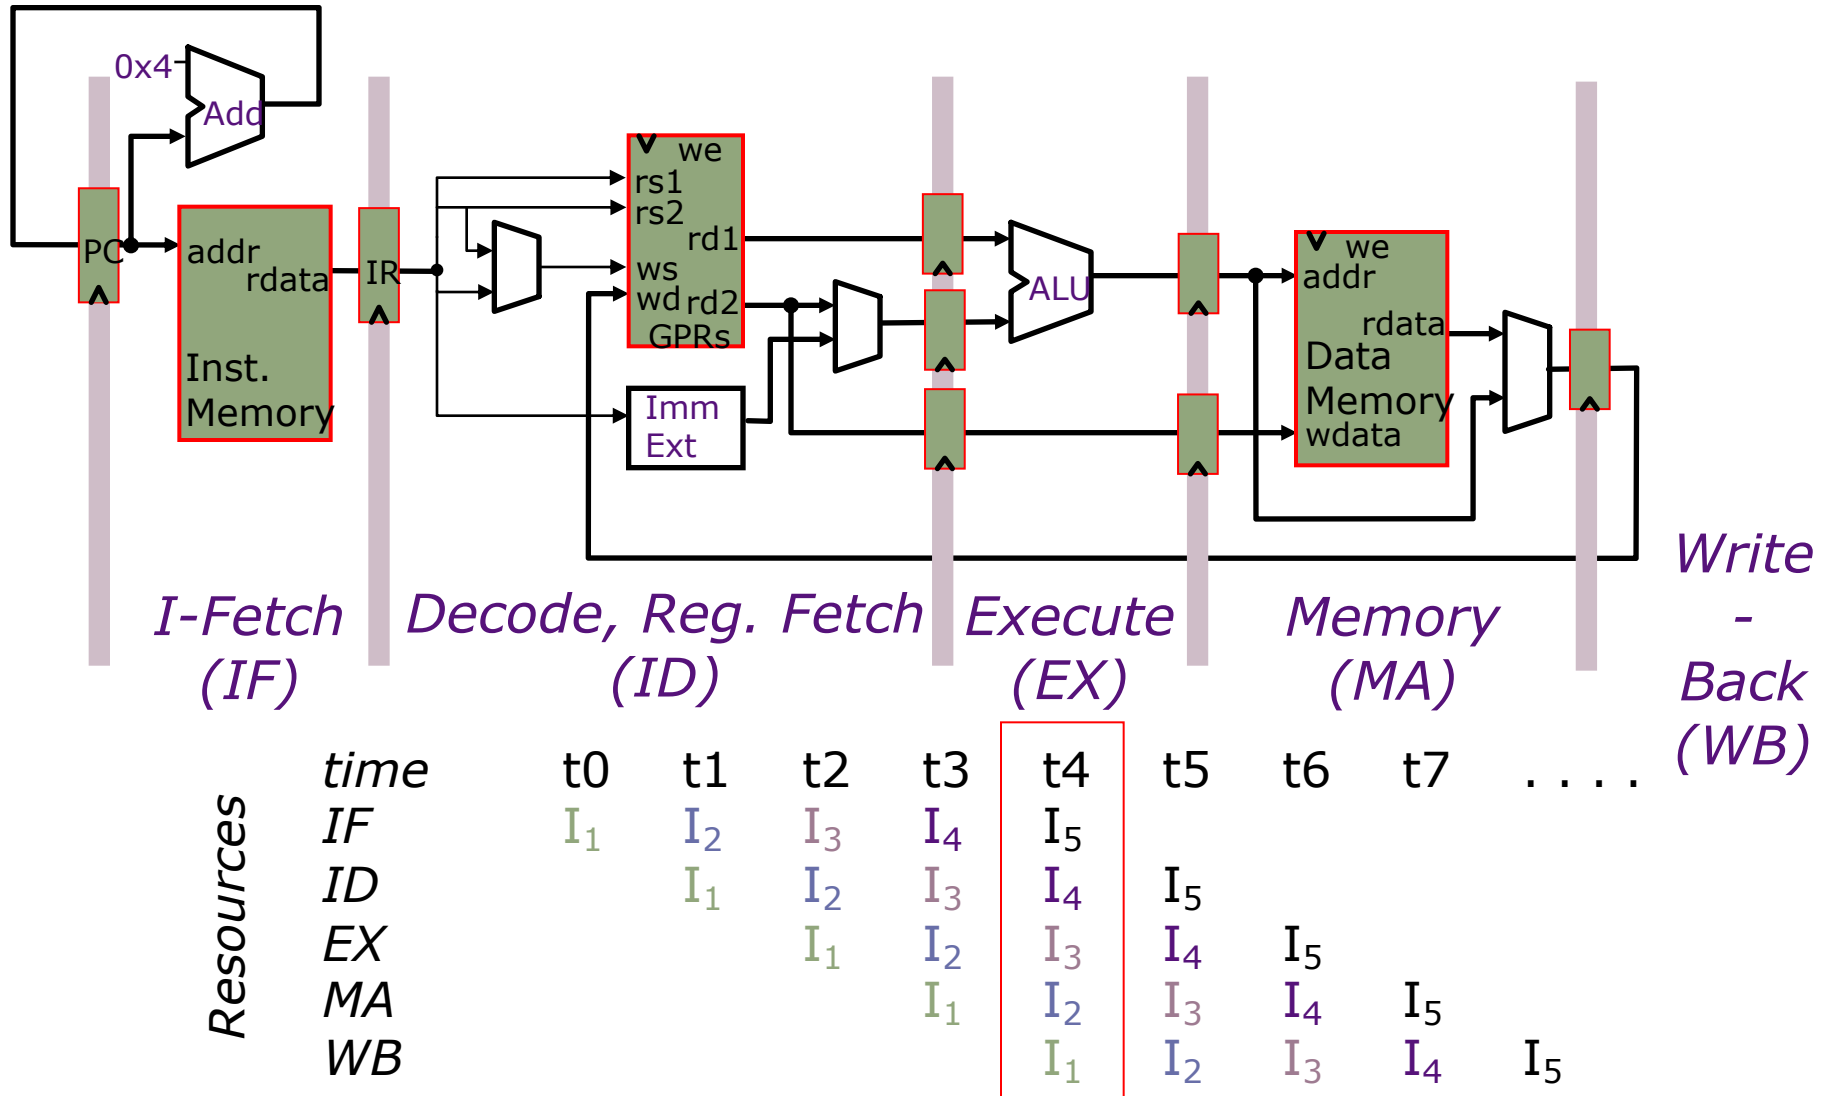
0x4
Add
PC
addr
rdata
Inst. Memory
IR
we
rs1
rs2
rd1
ws
wd
rd2
GPRs
Imm Ext
ALU
we
addr
rdata
Data Memory
wdata

I-Fetch (IF)
Decode, Reg. Fetch (ID)
Execute (EX)
Memory (MA)
Write - Back (WB)

Resources

| time | t0 | t1 | t2 | t3 | t4 | t5 | t6 | t7 | . . . . |
|---|---|---|---|---|---|---|---|---|---|
| IF | $I_1$ | $I_2$ | $I_3$ | $I_4$ | $I_5$ | | | | |
| ID | | $I_1$ | $I_2$ | $I_3$ | $I_4$ | $I_5$ | | | |
| EX | | | $I_1$ | $I_2$ | $I_3$ | $I_4$ | $I_5$ | | |
| MA | | | | $I_1$ | $I_2$ | $I_3$ | $I_4$ | $I_5$ | |
| WB | | | | | $I_1$ | $I_2$ | $I_3$ | $I_4$ | $I_5$ |